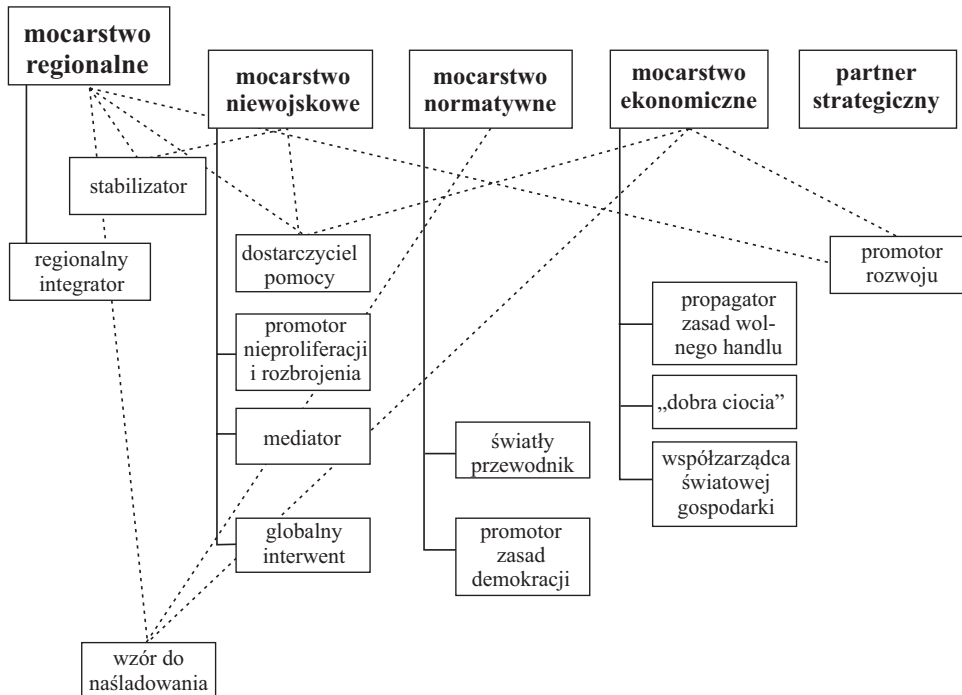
mocarstwo regionalne

mocarstwo niewojskowe

mocarstwo normatywne

mocarstwo ekonomiczne

partner strategiczny

stabilizator

regionalny integrator

dostarczyciel pomocy

promotor rozwoju

promotor nieproliferacji i rozbrojenia

mediator

globalny interwent

światły przewodnik

promotor zasad demokracji

propagator zasad wolnego handlu

„dobra ciocia"

współzarządca światowej gospodarki

wzór do naśladowania